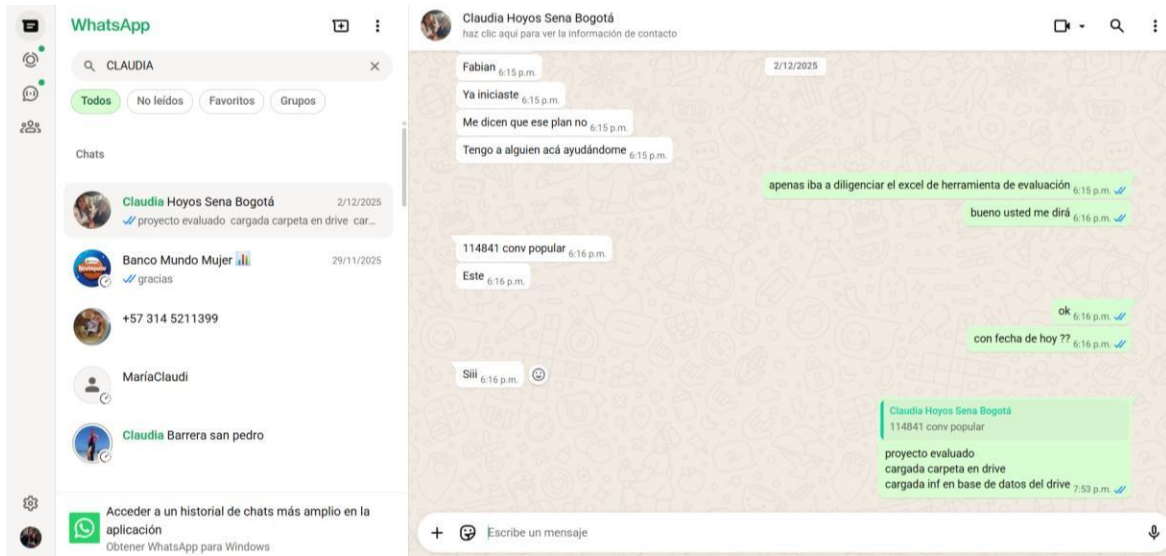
WhatsApp

CLAUDIA

Todos
No leídos
Favoritos
Grupos

Chats

Claudia Hoyos Sena Bogotá
2/12/2025
proyecto evaluado cargada carpeta en drive car...

Banco Mundo Mujer
29/11/2025
gracias

+57 314 5211399

MaríaClaudi

Claudia Barrera san pedro

Acceder a un historial de chats más amplio en la aplicación
Obtener WhatsApp para Windows

Claudia Hoyos Sena Bogotá
haz clic aquí para ver la información de contacto

2/12/2025

Fabian 6:15 p.m.
Ya iniciaste 6:15 p.m.
Me dicen que ese plan no 6:15 p.m.
Tengo a alguien acá ayudándome 6:15 p.m.

apenas iba a diligenciar el excel de herramienta de evaluación 6:15 p.m.
bueno usted me dirá 6:16 p.m.

114841 conv popular 6:16 p.m.
Este 6:16 p.m.

ok 6:16 p.m.
con fecha de hoy ?? 6:16 p.m.

Siii 6:16 p.m.

Claudia Hoyos Sena Bogotá
114841 conv popular

proyecto evaluado
cargada carpeta en drive
cargada inf en base de datos del drive 7:53 p.m.

Escribe un mensaje